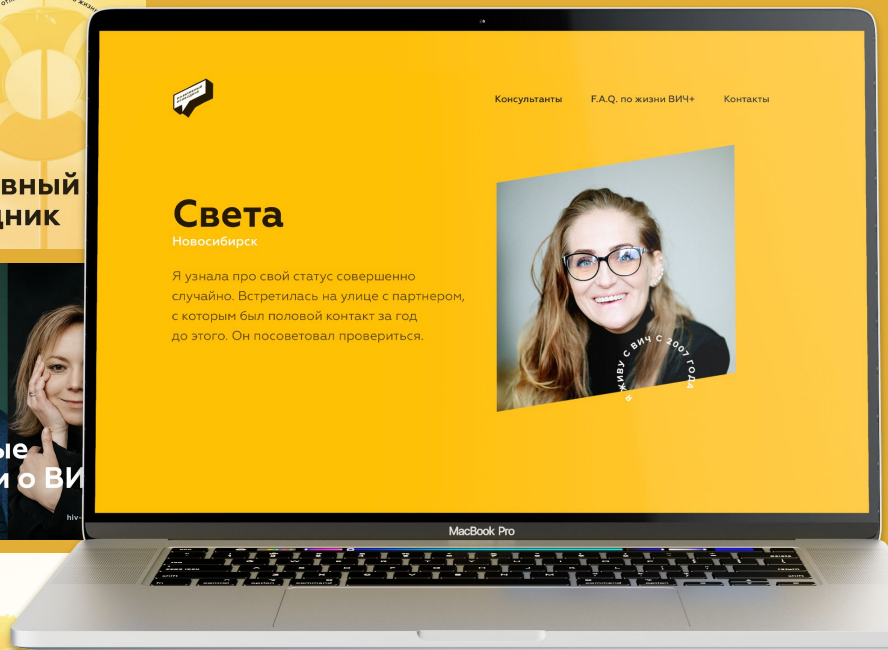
вный
дник

ые
и о ВИ

hiv-

Консультанты F.A.Q. по жизни ВИЧ+ Контакты

Света
Новосибирск

Я узнала про свой статус совершенно случайно. Встретилась на улице с партнером, с которым был половой контакт за год до этого. Он посоветовал провериться.

ЖИВУ С ВИЧ С 2007 ГОДА

MacBook Pro